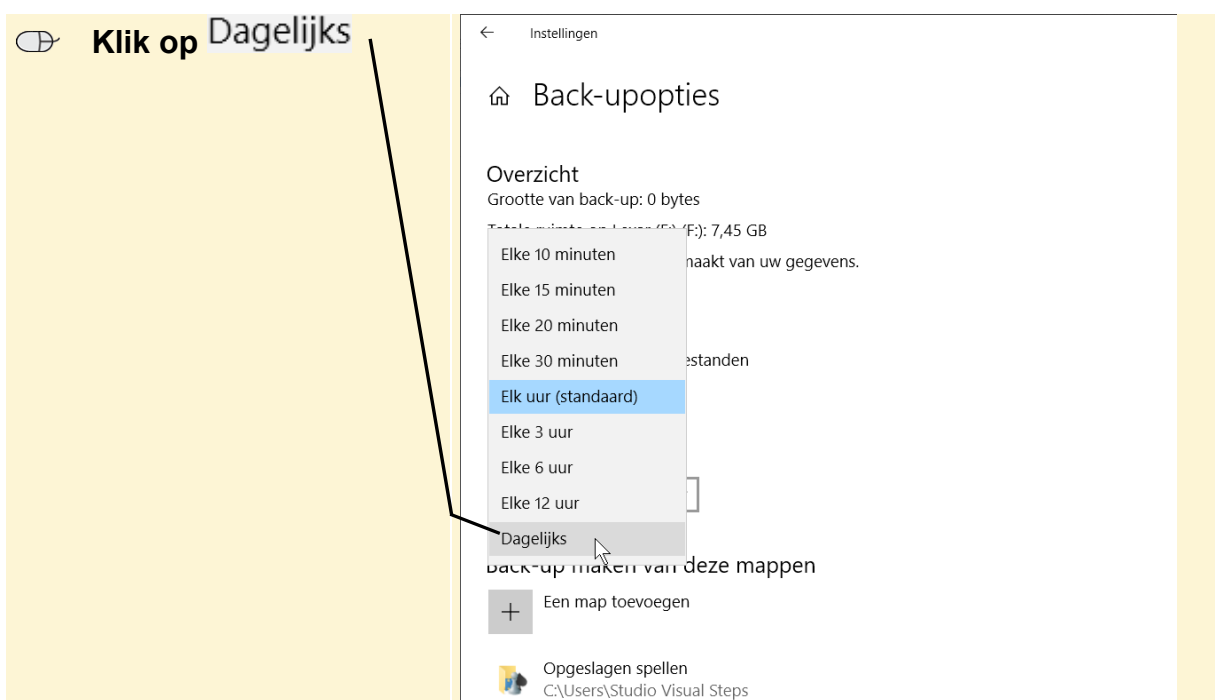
Klik op Dagelijks

←   Instellingen

Back-upopties

Overzicht
Grootte van back-up: 0 bytes
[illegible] (F:): 7,45 GB
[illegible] maakt van uw gegevens.

Elke 10 minuten
Elke 15 minuten
Elke 20 minuten
Elke 30 minuten
Elk uur (standaard)
Elke 3 uur
Elke 6 uur
Elke 12 uur
Dagelijks

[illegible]estanden

Back-up maken van deze mappen
+ Een map toevoegen

Opgeslagen spellen
C:\Users\Studio Visual Steps